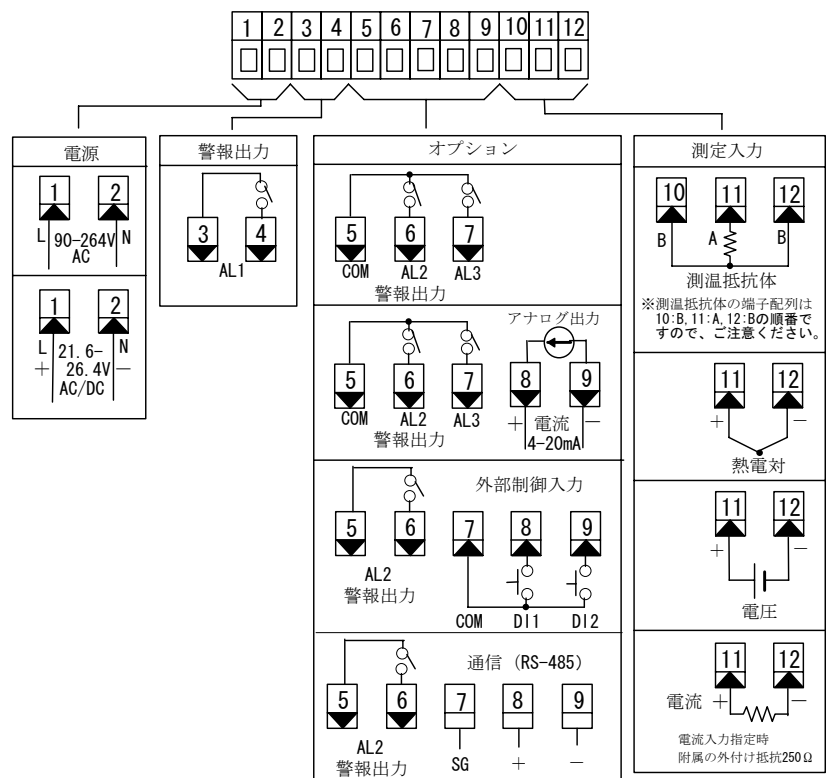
1 2 3 4 5 6 7 8 9 10 11 12

電源

1 2
L 90–264V N
AC

1 2
L 21.6– N
+ 26.4V —
AC/DC

警報出力

3 4
AL1

オプション

5 6 7
COM AL2 AL3
警報出力

アナログ出力
5 6 7 8 9
COM AL2 AL3 + 電流 —
4–20mA
警報出力

外部制御入力
5 6 7 8 9
AL2
警報出力
COM DI1 DI2

通信（RS-485）
5 6 7 8 9
AL2
警報出力
SG + —

測定入力

10 11 12
B A B
測温抵抗体
※測温抵抗体の端子配列は10:B, 11:A, 12:Bの順番ですので、ご注意ください。

11 12
+ —
熱電対

11 12
+ —
電圧

11 12
電流 + —
電流入力指定時
附属の外付け抵抗250Ω